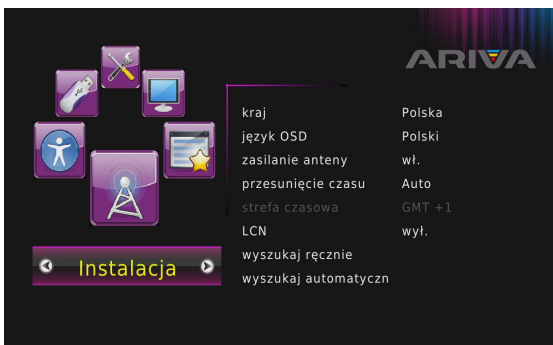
ARIVA

Instalacja

| | |
|---|---|
| kraj | Polska |
| język OSD | Polski |
| zasilanie anteny | wł. |
| przesunięcie czasu | Auto |
| strefa czasowa | GMT +1 |
| LCN | wył. |
| wyszukaj ręcznie | |
| wyszukaj automatyczn | |